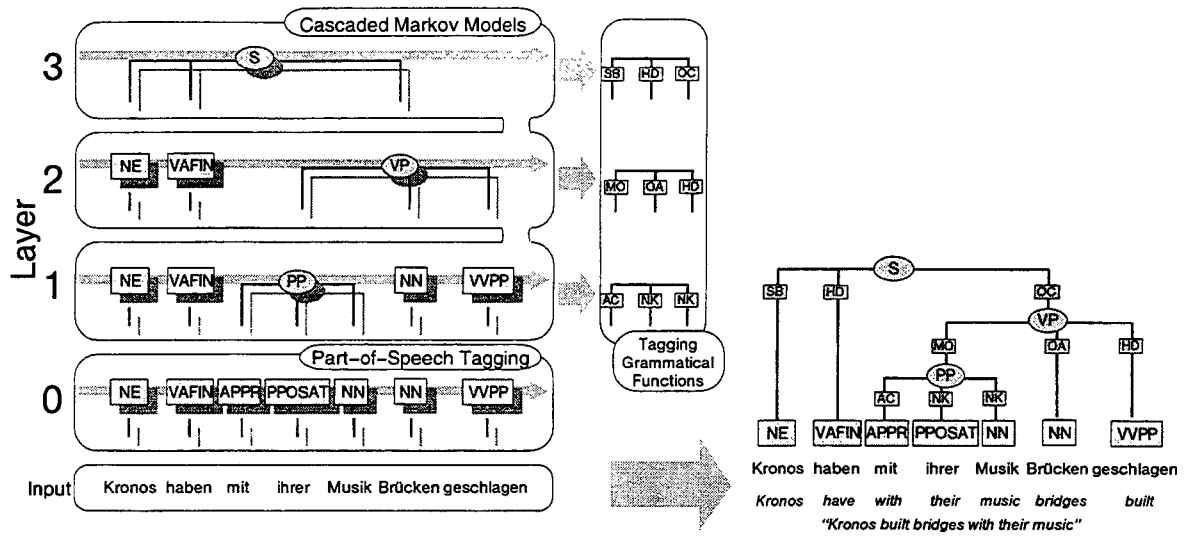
Cascaded Markov Models

Layer

3

S

2

NE VAFIN VP

1

NE VAFIN PP NN VVPP

Part-of-Speech Tagging

0

NE VAFIN APPR PPOSAT NN NN VVPP

Input Kronos haben mit ihrer Musik Brücken geschlagen

SB HD OC

MO OA HD

AC NK NK

Tagging Grammatical Functions

S

SB HD OC

VP

MO OA HD

PP

AC NK NK

NE VAFIN APPR PPOSAT NN NN VVPP

Kronos haben mit ihrer Musik Brücken geschlagen

Kronos have with their music bridges built

"Kronos built bridges with their music"